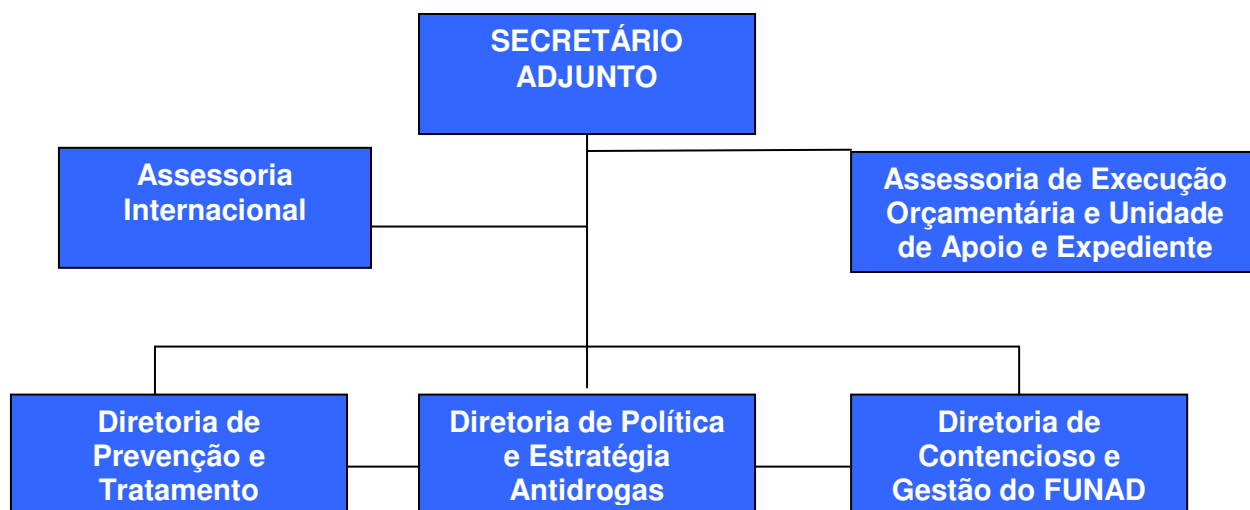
SECRETÁRIO ADJUNTO

Assessoria Internacional

Assessoria de Execução Orçamentária e Unidade de Apoio e Expediente

Diretoria de Prevenção e Tratamento

Diretoria de Política e Estratégia Antidrogas

Diretoria de Contencioso e Gestão do FUNAD